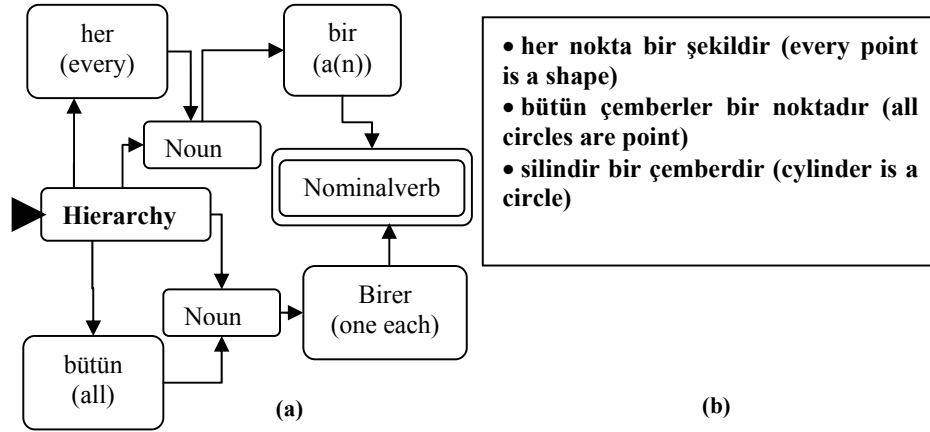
her
(every)

bir
(a(n))

Noun

Nominalverb

Hierarchy

Noun

Birer
(one each)

bütün
(all)

(a)

• her nokta bir şekildir (every point is a shape)
• bütün çemberler bir noktadır (all circles are point)
• silindir bir çemberdir (cylinder is a circle)

(b)